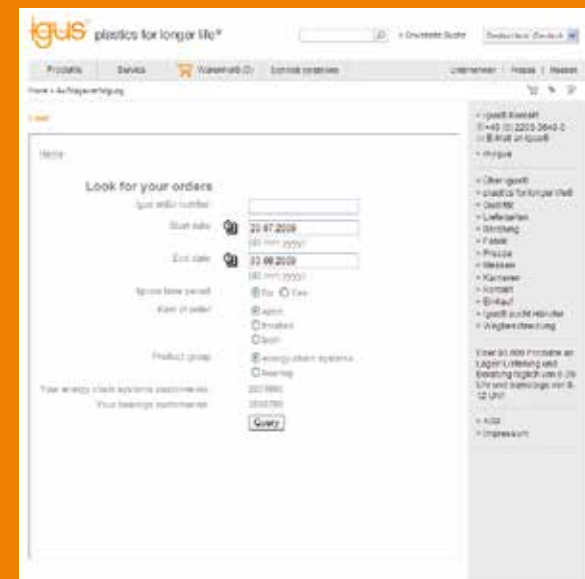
igus® plastics for longer life®

» Erweiterte Suche

Deutschland Deutsch

Produkte | Service | Warenkorb (0) | Schnell bestellen

Unternehmen | Presse | Messen

Home » Auftragsverfolgung

Help

Look for your orders

igus order number

Start date 20.07.2009

(dd.mm.yyyy)

End date 20.08.2009

(dd.mm.yyyy)

Ignore time period ⦿ No ○ Yes

Kind of order ⦿ open ○ finished ○ both

Product group ⦿ energy chain systems ○ bearings

Your energy chain systems customer no: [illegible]

Your bearings customer no: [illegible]

Query

» igus® Kontakt
☏ +49 (0) 2203-9649-0
✉ E-Mail an igus®
» Anfrage

» Über igus®
» plastics for longer life®
» Gesamt
» Lieferzeiten
» Bestellung
» Fakten
» Presse
» Messen
» Karriere
» Kontakt
» Einkauf
» igus® sucht Händler
» Wegbeschreibung

Über 80.000 Produkte ab Lager. Lieferung und Beratung täglich von 6-24 Uhr und samstags von 8-12 Uhr!

» AGB
» Impressum